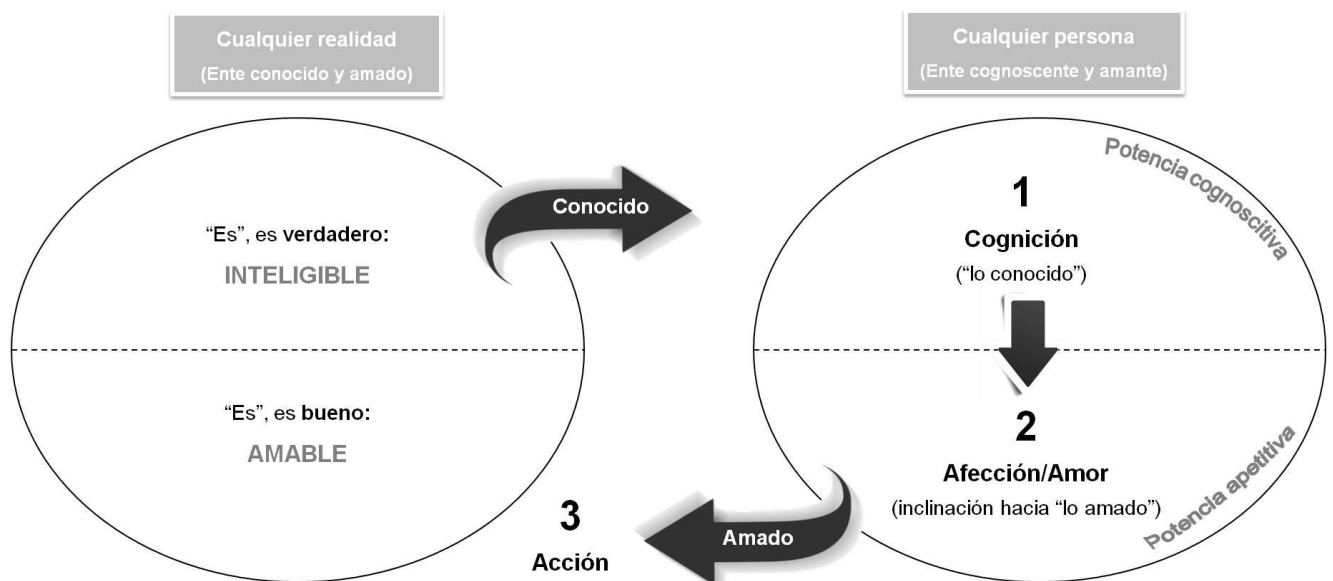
Cualquier realidad
(Ente conocido y amado)

Cualquier persona
(Ente cognoscente y amante)

Potencia cognoscitiva

Conocido

1
Cognición
("lo conocido")

"Es", es verdadero:
INTELIGIBLE

"Es", es bueno:
AMABLE

2
Afección/Amor
(inclinación hacia "lo amado")

Potencia apetitiva

3
Acción

Amado